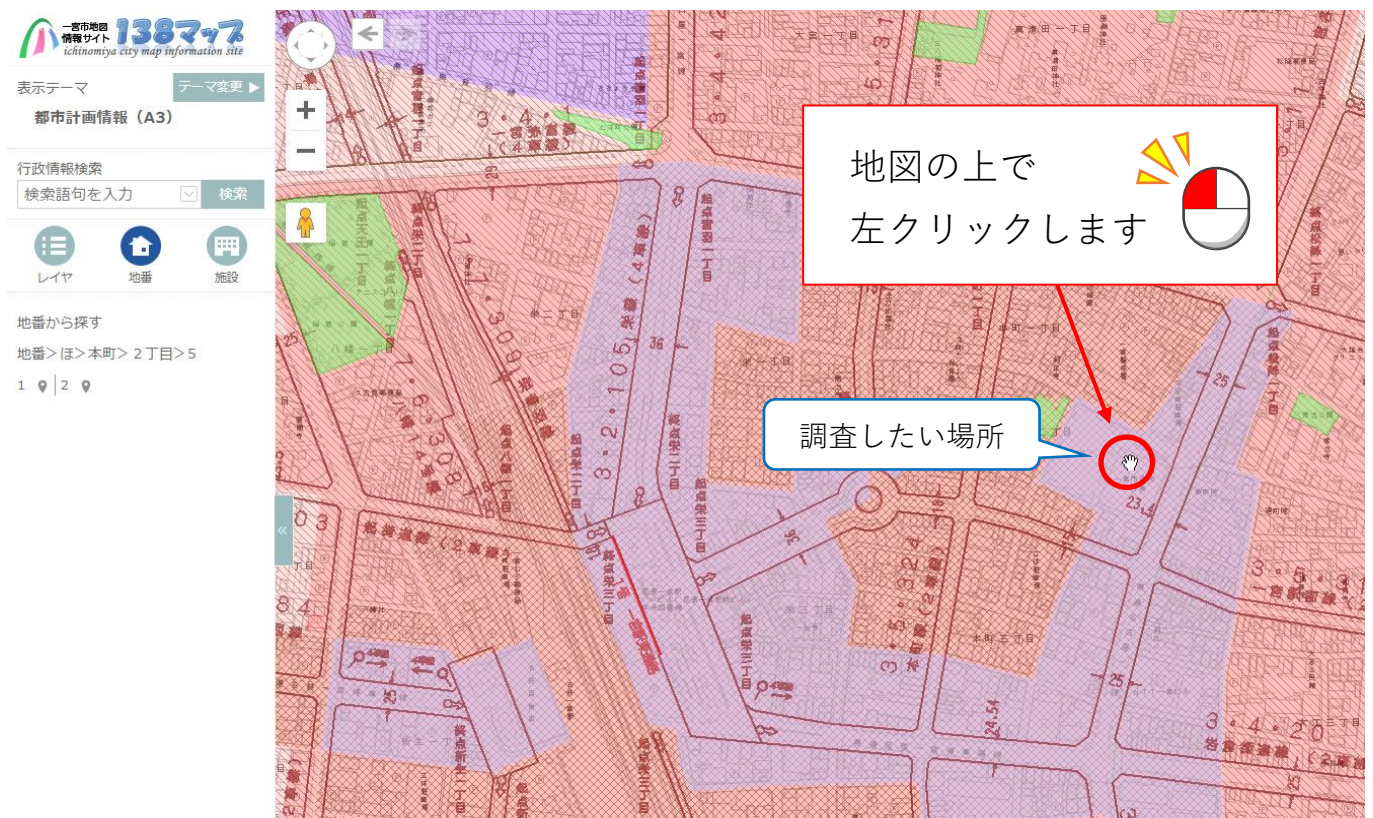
一宮市地図情報サイト 138マップ
ichinomiya city map information site

表示テーマ
テーマ変更 ▶
都市計画情報（A3）

行政情報検索
検索語句を入力
検索

レイヤ
地番
施設

地番から探す
地番＞ほ＞本町＞２丁目＞５
1 | 2

地図の上で
左クリックします

調査したい場所

3・4・1
3・2・105
3・2・4
3・4・20
3・5・1
36
25
23.4
24.54